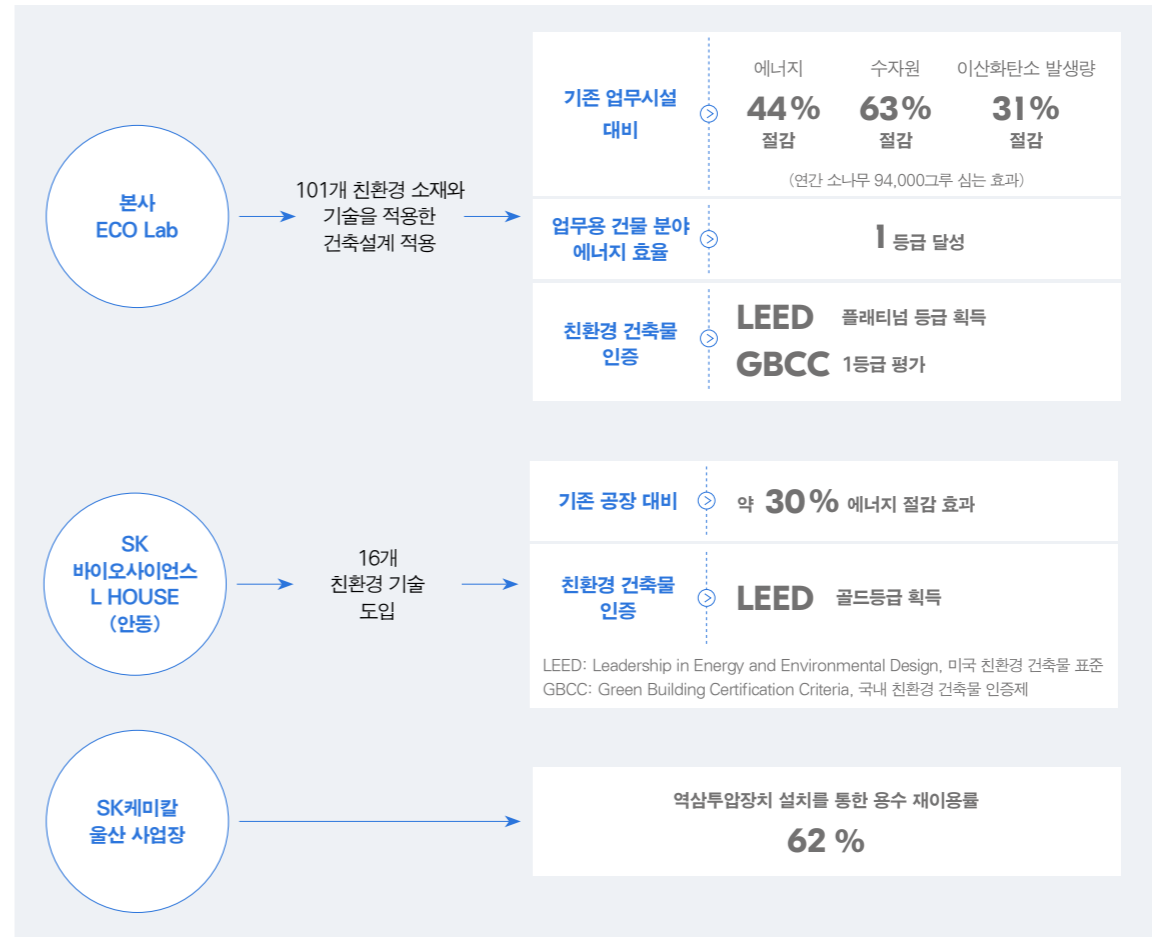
본사
ECO Lab

101개 친환경 소재와 기술을 적용한 건축설계 적용

기존 업무시설 대비

에너지
44%
절감

수자원
63%
절감

이산화탄소 발생량
31%
절감

(연간 소나무 94,000그루 심는 효과)

업무용 건물 분야 에너지 효율

1 등급 달성

친환경 건축물 인증

LEED 플래티넘 등급 획득
GBCC 1등급 평가

SK
바이오사이언스
L HOUSE
(안동)

16개
친환경 기술
도입

기존 공장 대비

약 30% 에너지 절감 효과

친환경 건축물 인증

LEED 골드등급 획득

LEED: Leadership in Energy and Environmental Design, 미국 친환경 건축물 표준
GBCC: Green Building Certification Criteria, 국내 친환경 건축물 인증제

SK케미칼
울산 사업장

역삼투압장치 설치를 통한 용수 재이용률
62 %